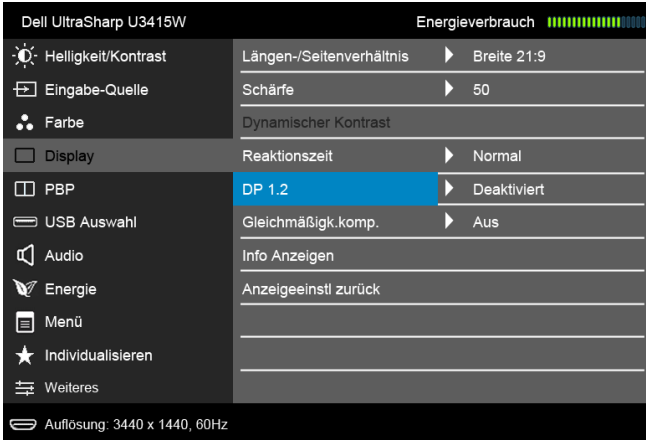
Dell UltraSharp U3415W

Energieverbrauch

Helligkeit/Kontrast
Eingabe-Quelle
Farbe
Display
PBP
USB Auswahl
Audio
Energie
Menü
Individualisieren
Weiteres

Längen-/Seitenverhältnis | Breite 21:9
Schärfe | 50
Dynamischer Kontrast
Reaktionszeit | Normal
DP 1.2 | Deaktiviert
Gleichmäßigk.komp. | Aus
Info Anzeigen
Anzeigeeinstl zurück

Auflösung: 3440 x 1440, 60Hz